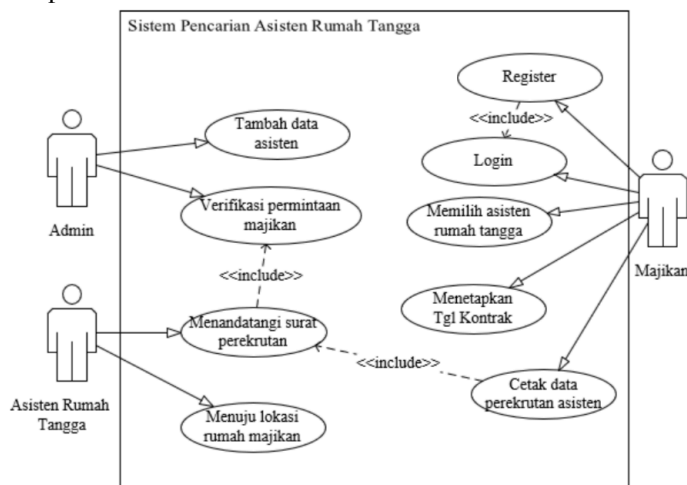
Sistem Pencarian Asisten Rumah Tangga

Admin

Asisten Rumah Tangga

Tambah data asisten

Verifikasi permintaan majikan

<<include>>

Menandatangi surat perekrutan

Menuju lokasi rumah majikan

Register

<<include>>

Login

Memilih asisten rumah tangga

Menetapkan Tgl Kontrak

<<include>>

Cetak data perekrutan asisten

Majikan